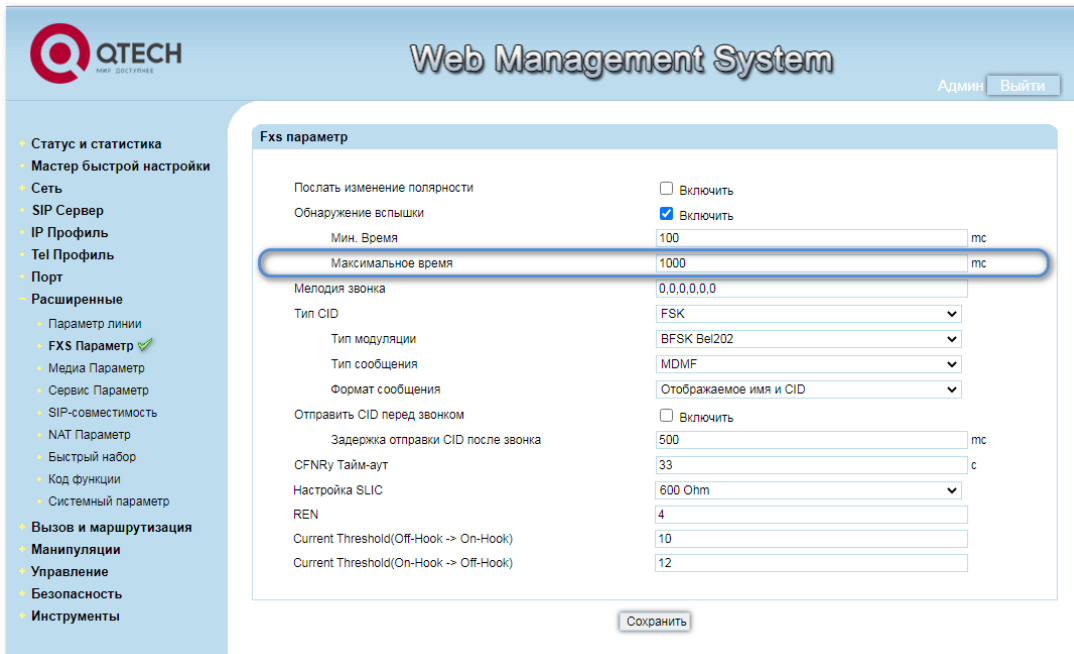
QTECH
МИР ДОСТУПНЕЕ

Web Management System

Админ Выйти

Статус и статистика
Мастер быстрой настройки
Сеть
SIP Сервер
IP Профиль
Tel Профиль
Порт
Расширенные
Параметр линии
FXS Параметр
Медиа Параметр
Сервис Параметр
SIP-совместимость
NAT Параметр
Быстрый набор
Код функции
Системный параметр
Вызов и маршрутизация
Манипуляции
Управление
Безопасность
Инструменты

Fxs параметр

| | | |
|---|---|---|
| Послать изменение полярности | Включить | |
| Обнаружение вспышки | Включить | |
| Мин. Время | 100 | мс |
| Максимальное время | 1000 | мс |
| Мелодия звонка | 0,0,0,0,0,0 | |
| Тип CID | FSK | |
| Тип модуляции | BFSK Bel202 | |
| Тип сообщения | MDMF | |
| Формат сообщения | Отображаемое имя и CID | |
| Отправить CID перед звонком | Включить | |
| Задержка отправки CID после звонка | 500 | мс |
| CFNRy Тайм-аут | 33 | с |
| Настройка SLIC | 600 Ohm | |
| REN | 4 | |
| Current Threshold(Off-Hook -> On-Hook) | 10 | |
| Current Threshold(On-Hook -> Off-Hook) | 12 | |

Сохранить